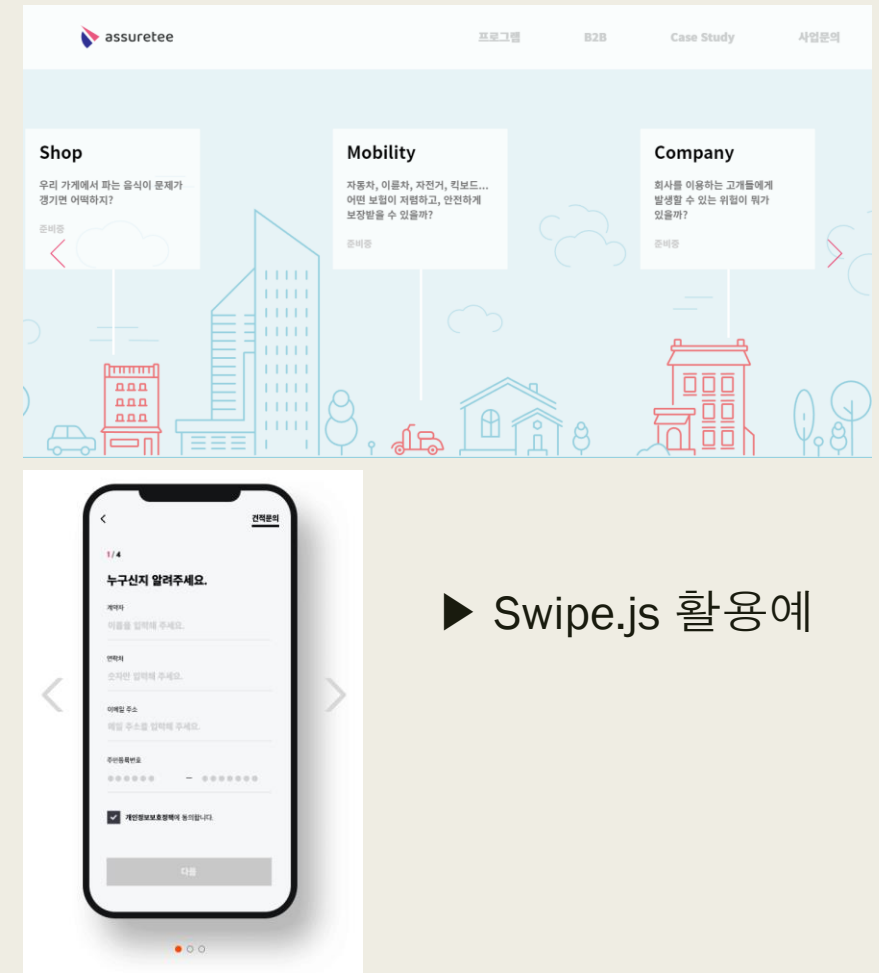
assuretee

프로그램 B2B Case Study 사업문의

Shop

우리 가게에서 파는 음식이 문제가 생기면 어떡하지?

준비중

Mobility

자동차, 이륜차, 자전거, 킥보드... 어떤 보험이 저렴하고, 안전하게 보장받을 수 있을까?

준비중

Company

회사를 이용하는 고객들에게 발생할 수 있는 위험이 뭐가 있을까?

준비중

견적문의

1/4

누구신지 알려주세요.

계약자

이름을 입력해 주세요.

연락처

숫자만 입력해 주세요.

이메일 주소

메일 주소를 입력해 주세요.

주민등록번호

●●●●●● – ●●●●●●●

개인정보보호정책에 동의합니다.

다음

▶ Swipe.js 활용예